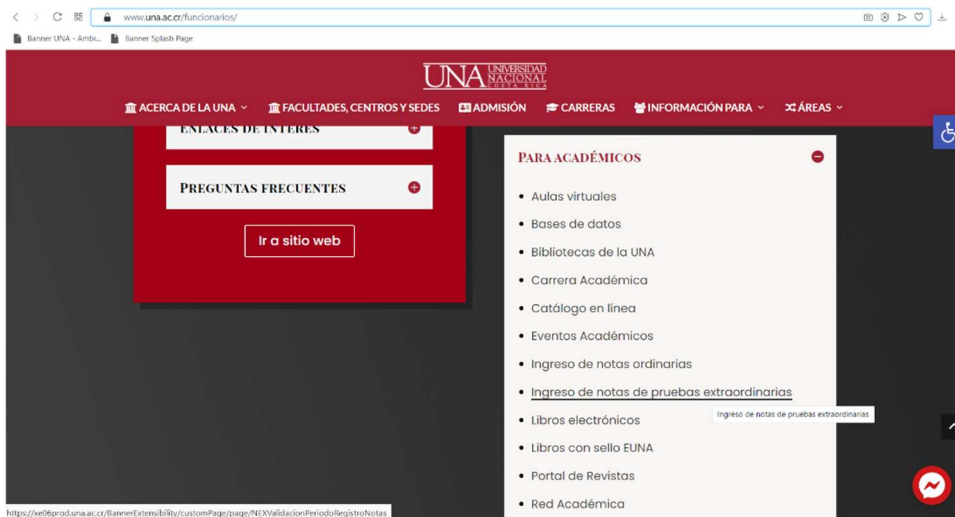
www.una.ac.cr/funcionarios/

Banner UNA - Ambi... Banner Splash Page

UNA UNIVERSIDAD NACIONAL COSTA RICA

ACERCA DE LA UNA FACULTADES, CENTROS Y SEDES ADMISIÓN CARRERAS INFORMACIÓN PARA ÁREAS

ENLACES DE INTERÉS

PREGUNTAS FRECUENTES

Ir a sitio web

PARA ACADÉMICOS

- Aulas virtuales
- Bases de datos
- Bibliotecas de la UNA
- Carrera Académica
- Catálogo en línea
- Eventos Académicos
- Ingreso de notas ordinarias
- Ingreso de notas de pruebas extraordinarias
- Libros electrónicos
- Libros con sello EUNA
- Portal de Revistas
- Red Académica

Ingreso de notas de pruebas extraordinarias

https://xe06prod.una.ac.cr/BannerExtensibility/customPage/page/NEXValidacionPeriodoRegistroNotas